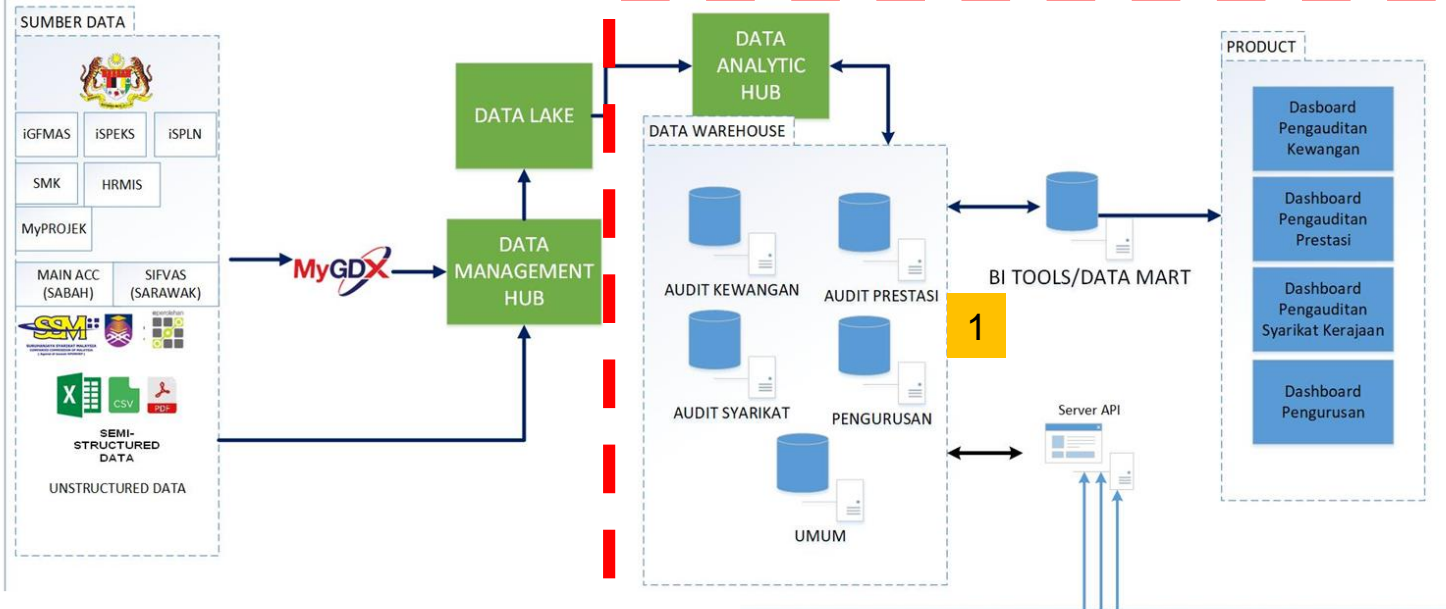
SUMBER DATA

iGFMAS
iSPEKS
iSPLN
SMK
HRMIS
MyPROJEK
MAIN ACC (SABAH)
SIFVAS (SARAWAK)

X
CSV
PDF

SEMI-STRUCTURED DATA

UNSTRUCTURED DATA

MyGDX

DATA MANAGEMENT HUB

DATA LAKE

DATA ANALYTIC HUB

DATA WAREHOUSE

AUDIT KEWANGAN
AUDIT PRESTASI
AUDIT SYARIKAT
PENGURUSAN
UMUM

1

BI TOOLS/DATA MART

Server API

PRODUCT

Dasboard Pengauditan Kewangan

Dashboard Pengauditan Prestasi

Dashboard Pengauditan Syarikat Kerajaan

Dashboard Pengurusan